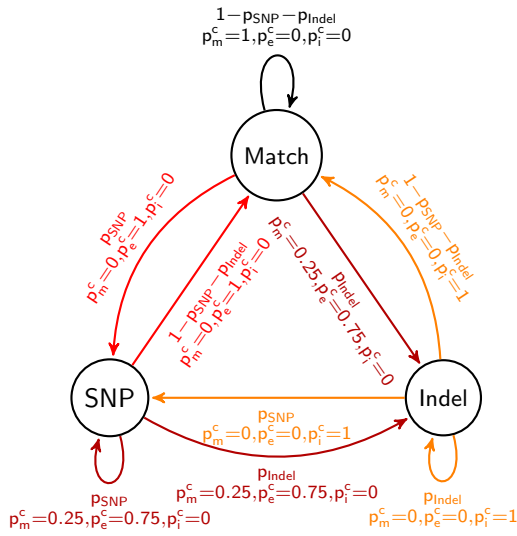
$1-p_{SNP}-p_{Indel}$
$p_m^c=1, p_e^c=0, p_i^c=0$

Match

$p_{SNP}$
$p_m^c=0, p_e^c=1, p_i^c=0$

$1-p_{SNP}-p_{Indel}$
$p_m^c=0, p_e^c=1, p_i^c=0$

$p_m^c=0.25, p_e^c=0.75, p_i^c=0$
$p_{Indel}$

$1-p_{SNP}-p_{Indel}$
$p_m^c=0, p_e^c=0, p_i^c=1$

SNP

Indel

$p_{SNP}$
$p_m^c=0, p_e^c=0, p_i^c=1$

$p_{Indel}$
$p_m^c=0.25, p_e^c=0.75, p_i^c=0$

$p_{SNP}$
$p_m^c=0.25, p_e^c=0.75, p_i^c=0$

$p_{Indel}$
$p_m^c=0, p_e^c=0, p_i^c=1$